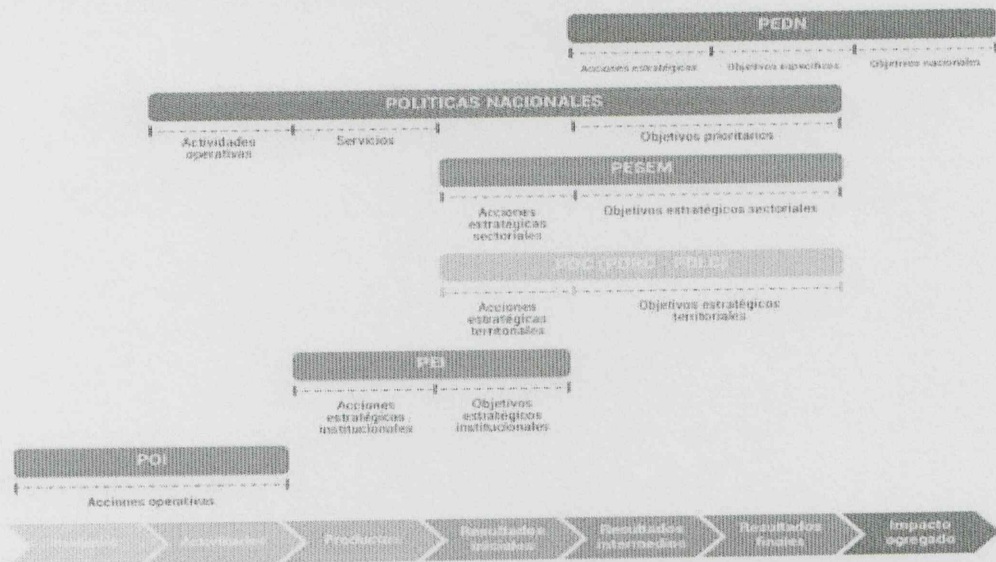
PEDN

Acciones estratégicas

Objetivos específicos

Objetivos nacionales

POLITICAS NACIONALES

Actividades operativas

Servicios

Objetivos prioritarios

PESEM

Acciones estratégicas sectoriales

Objetivos estratégicos sectoriales

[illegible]

Acciones estratégicas territoriales

Objetivos estratégicos territoriales

PEI

Acciones estratégicas institucionales

Objetivos estratégicos institucionales

POI

Acciones operativas

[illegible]

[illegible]

Productos

Resultados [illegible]

Resultados intermedios

Resultados finales

Impacto agregado